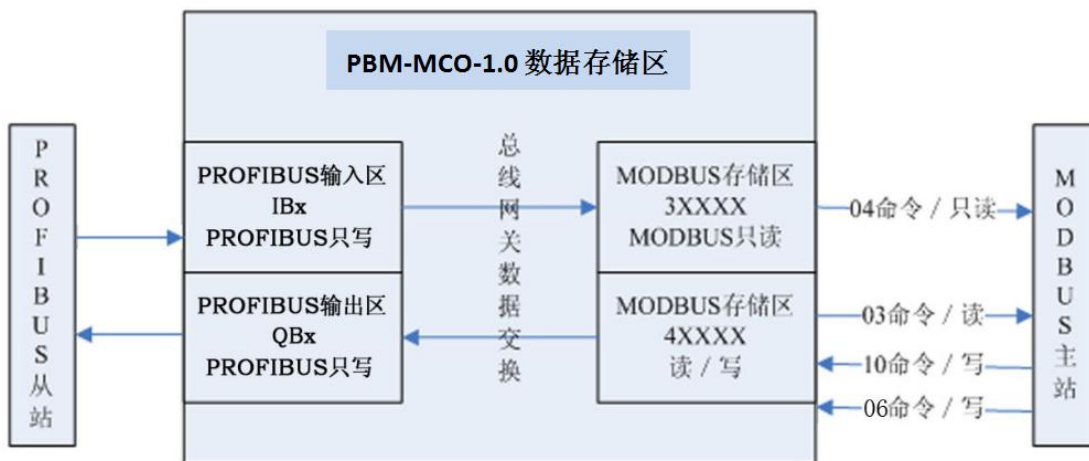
PBM-MCO-1.0 数据存储区

PROFIBUS从站

PROFIBUS输入区
IBx
PROFIBUS只写

PROFIBUS输出区
QBx
PROFIBUS只写

总线网关数据交换

MODBUS存储区
3XXXX
MODBUS只读

MODBUS存储区
4XXXX
读 / 写

04命令 / 只读

03命令 / 读

10命令 / 写

06命令 / 写

MODBUS主站